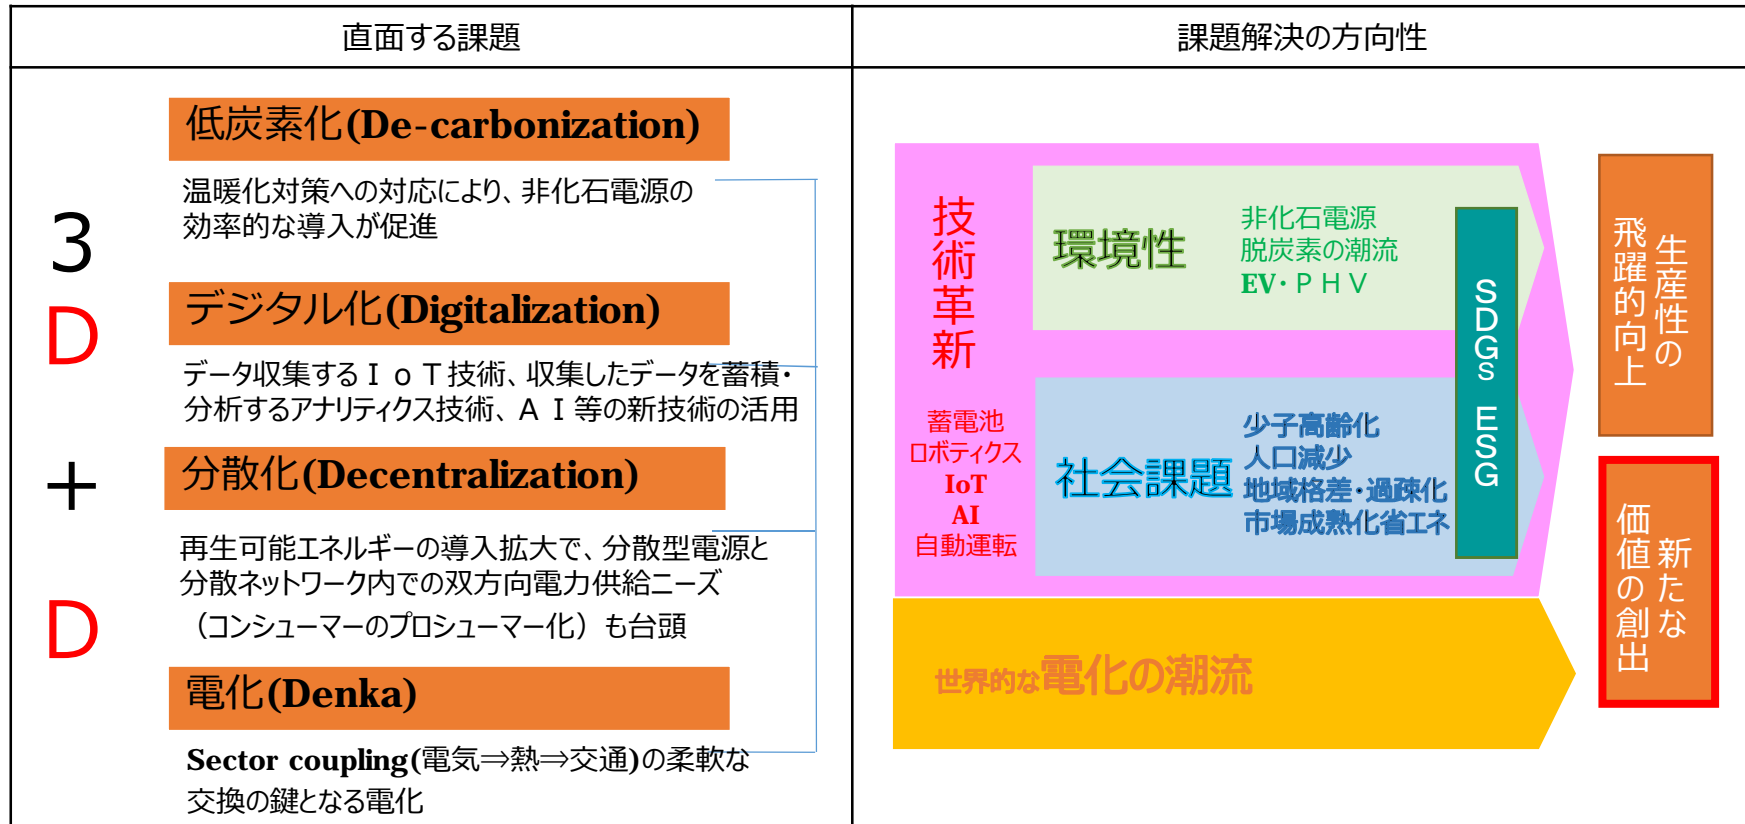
| 直面する課題 | 課題解決の方向性 |
|---|---|

3
D
+
D

低炭素化(De-carbonization)

温暖化対策への対応により、非化石電源の効率的な導入が促進

デジタル化(Digitalization)

データ収集するＩｏＴ技術、収集したデータを蓄積・分析するアナリティクス技術、ＡＩ等の新技術の活用

分散化(Decentralization)

再生可能エネルギーの導入拡大で、分散型電源と分散ネットワーク内での双方向電力供給ニーズ（コンシューマーのプロシューマー化）も台頭

電化(Denka)

Sector coupling(電気⇒熱⇒交通)の柔軟な交換の鍵となる電化

技術革新

蓄電池
ロボティクス
IoT
AI
自動運転

環境性

非化石電源
脱炭素の潮流
EV・ＰＨＶ

社会課題

少子高齢化
人口減少
地域格差・過疎化
市場成熟化省エネ

SDGs ESG

世界的な電化の潮流

生産性の飛躍的向上

新たな価値の創出